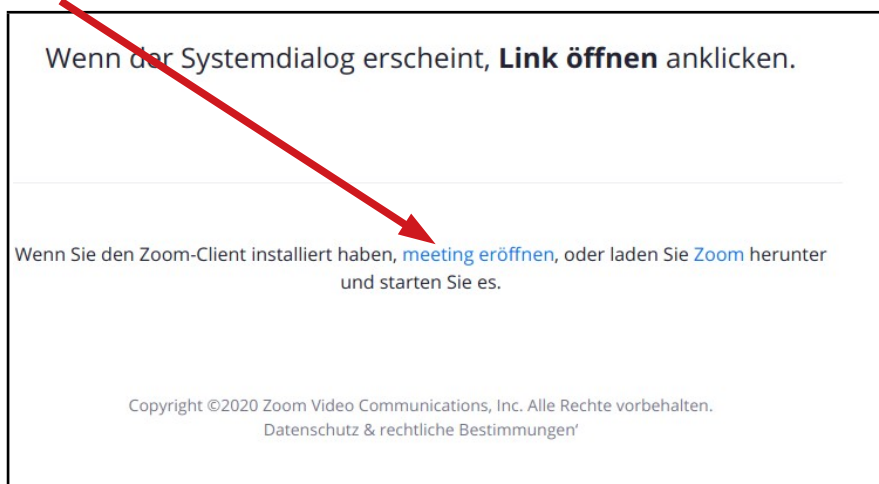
Wenn der Systemdialog erscheint, **Link öffnen** anklicken.

Wenn Sie den Zoom-Client installiert haben, meeting eröffnen, oder laden Sie Zoom herunter und starten Sie es.

Copyright ©2020 Zoom Video Communications, Inc. Alle Rechte vorbehalten.
Datenschutz & rechtliche Bestimmungen'